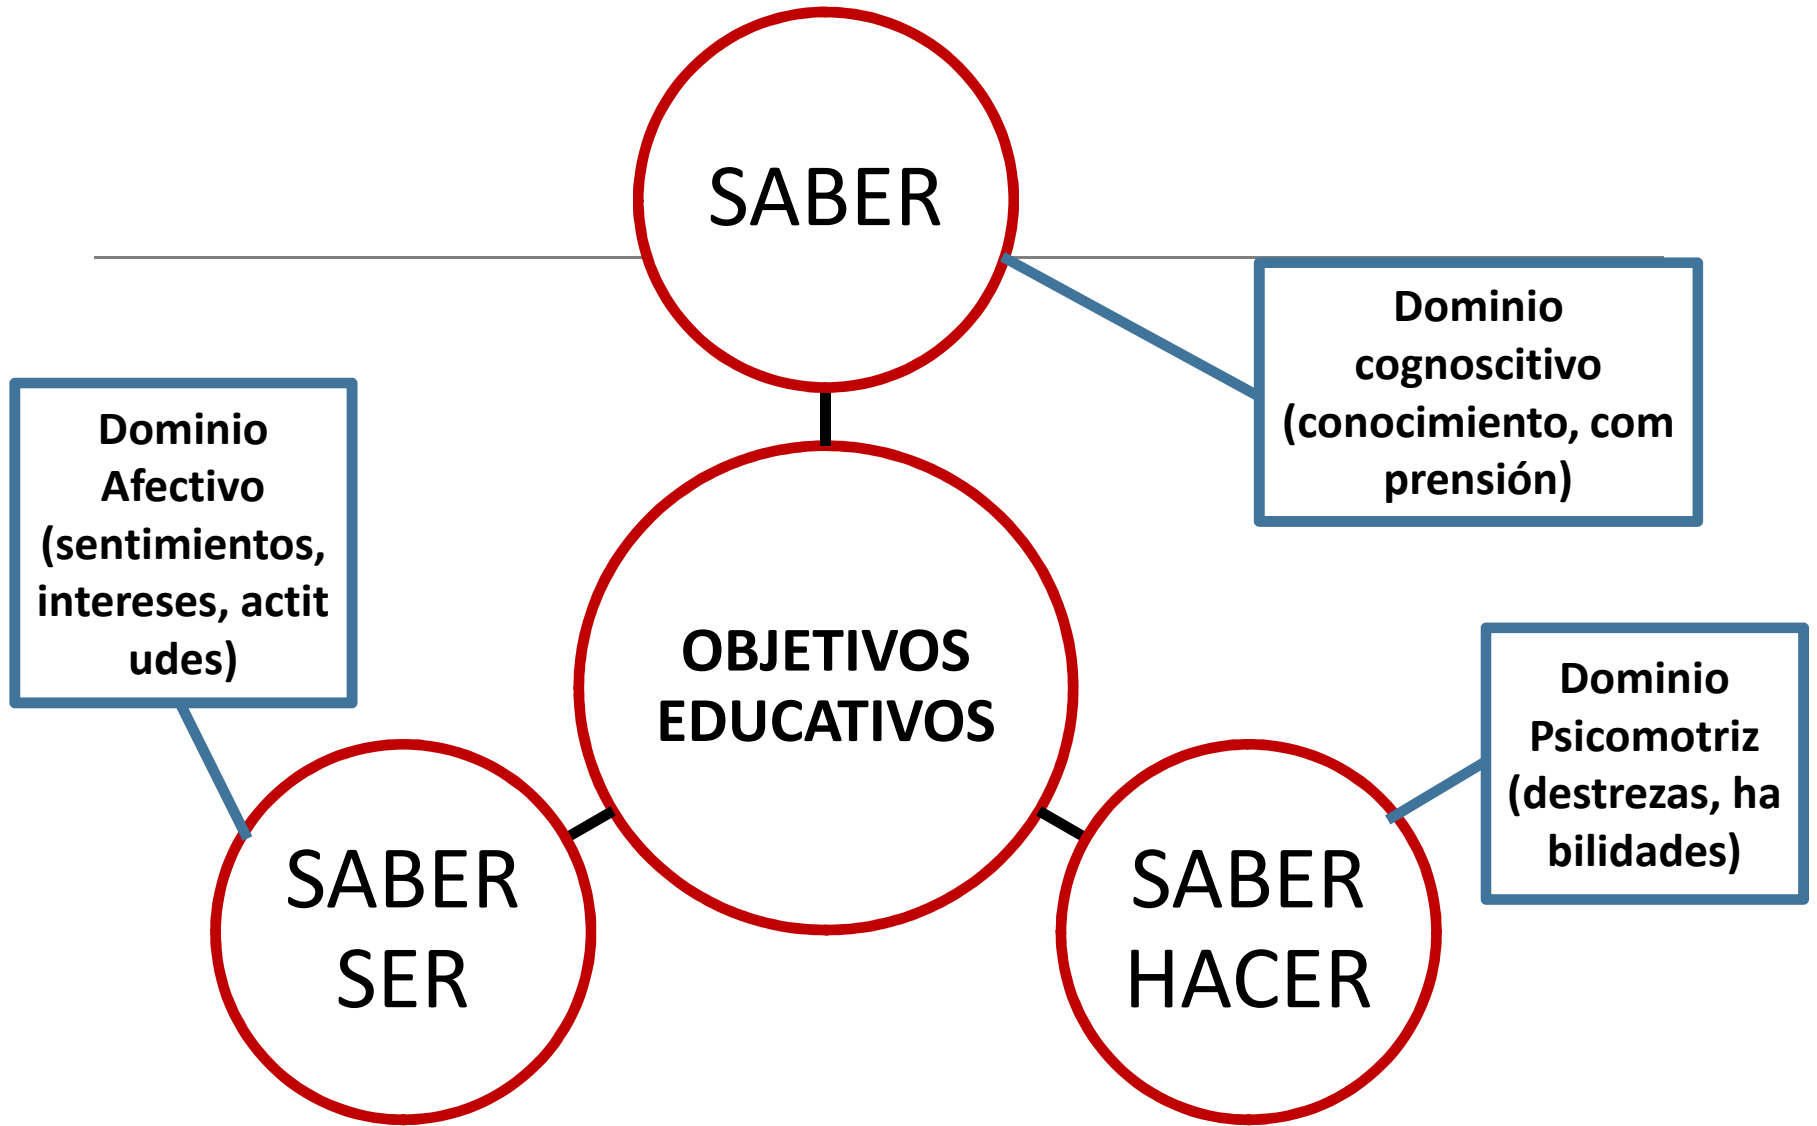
SABER

Dominio cognoscitivo (conocimiento, com prensión)

Dominio Afectivo (sentimientos, intereses, actit udes)

OBJETIVOS EDUCATIVOS

Dominio Psicomotriz (destrezas, ha bilidades)

SABER SER

SABER HACER